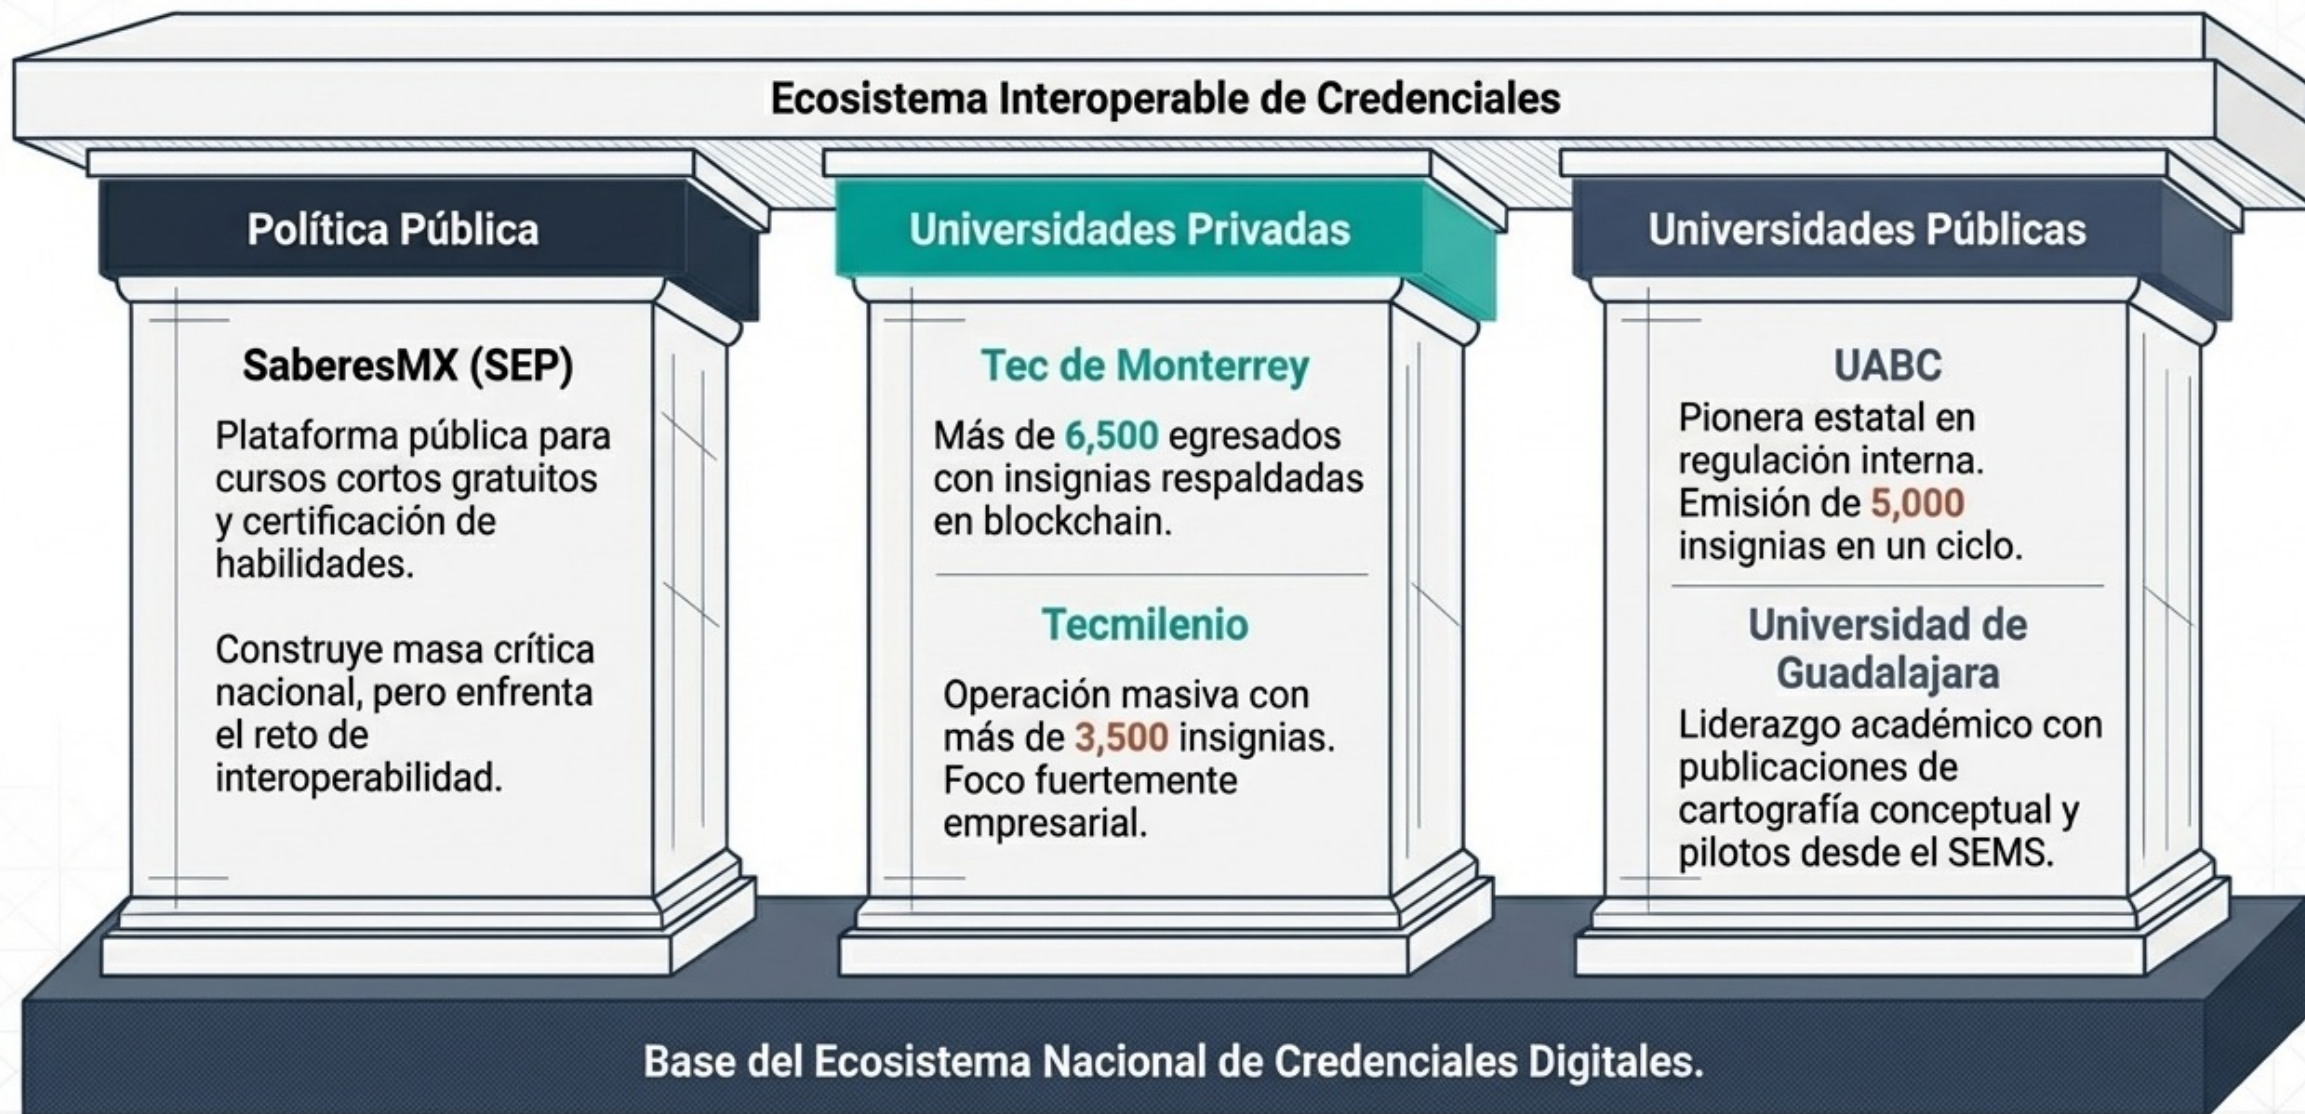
Ecosistema Interoperable de Credenciales

Política Pública

SaberesMX (SEP)

Plataforma pública para cursos cortos gratuitos y certificación de habilidades.

Construye masa crítica nacional, pero enfrenta el reto de interoperabilidad.

Universidades Privadas

Tec de Monterrey

Más de 6,500 egresados con insignias respaldadas en blockchain.

Tecmilenio

Operación masiva con más de 3,500 insignias. Foco fuertemente empresarial.

Universidades Públicas

UABC

Pionera estatal en regulación interna. Emisión de 5,000 insignias en un ciclo.

Universidad de Guadalajara

Liderazgo académico con publicaciones de cartografía conceptual y pilotos desde el SEMS.

Base del Ecosistema Nacional de Credenciales Digitales.